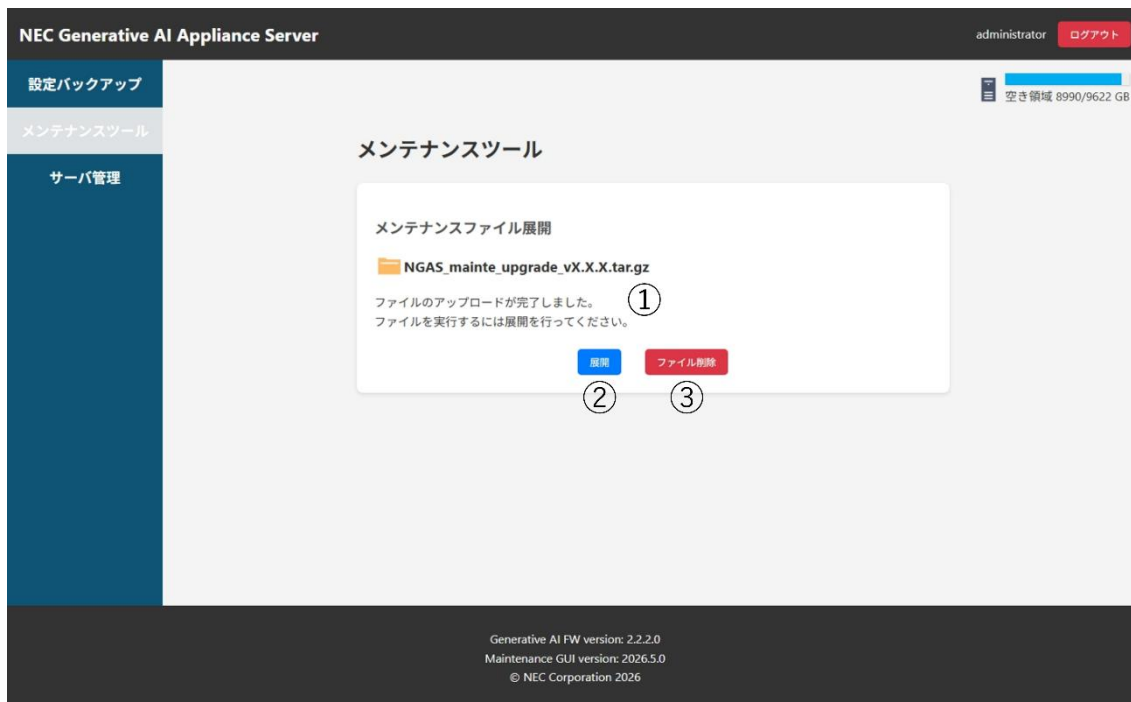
NEC Generative AI Appliance Server

administrator ログアウト

設定バックアップ

メンテナンスツール

サーバ管理

空き領域 8990/9622 GB

メンテナンスツール

メンテナンスファイル展開

NGAS_mainte_upgrade_vX.X.X.tar.gz

ファイルのアップロードが完了しました。
ファイルを実行するには展開を行ってください。

①

展開

ファイル削除

②

③

Generative AI FW version: 2.2.2.0
Maintenance GUI version: 2026.5.0
© NEC Corporation 2026